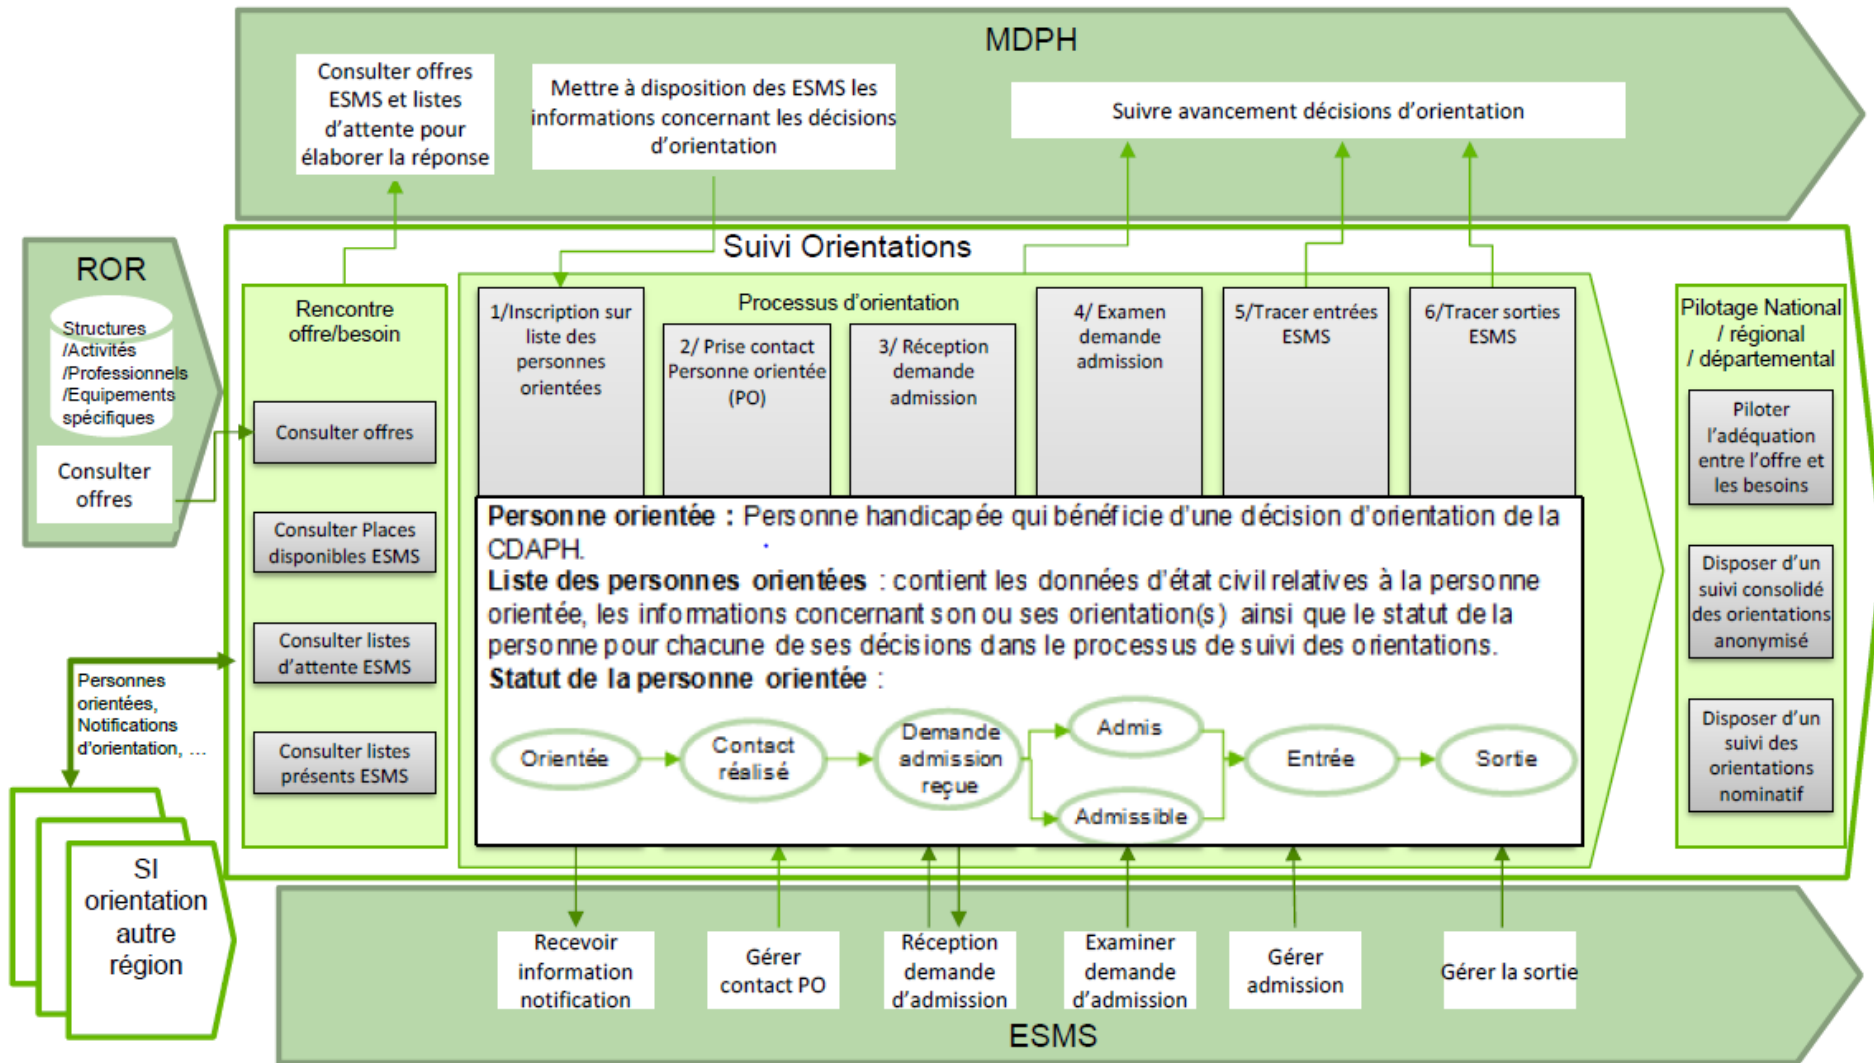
MDPH

Consulter offres ESMS et listes d'attente pour élaborer la réponse

Mettre à disposition des ESMS les informations concernant les décisions d'orientation

Suivre avancement décisions d'orientation

ROR

Structures /Activités /Professionnels /Equipements spécifiques

Consulter offres

Suivi Orientations

Rencontre offre/besoin

Consulter offres

Consulter Places disponibles ESMS

Consulter listes d'attente ESMS

Consulter listes présents ESMS

Processus d'orientation

1/Inscription sur liste des personnes orientées

2/ Prise contact Personne orientée (PO)

3/ Réception demande admission

4/ Examen demande admission

5/Tracer entrées ESMS

6/Tracer sorties ESMS

Pilotage National / régional / départemental

Piloter l'adéquation entre l'offre et les besoins

Disposer d'un suivi consolidé des orientations anonymisé

Disposer d'un suivi des orientations nominatif

**Personne orientée :** Personne handicapée qui bénéficie d'une décision d'orientation de la CDAPH.
**Liste des personnes orientées** : contient les données d'état civil relatives à la personne orientée, les informations concernant son ou ses orientation(s) ainsi que le statut de la personne pour chacune de ses décisions dans le processus de suivi des orientations.
**Statut de la personne orientée** :

Orientée

Contact réalisé

Demande admission reçue

Admis

Admissible

Entrée

Sortie

Personnes orientées, Notifications d'orientation, …

SI orientation autre région

Recevoir information notification

Gérer contact PO

Réception demande d'admission

Examiner demande d'admission

Gérer admission

Gérer la sortie

ESMS